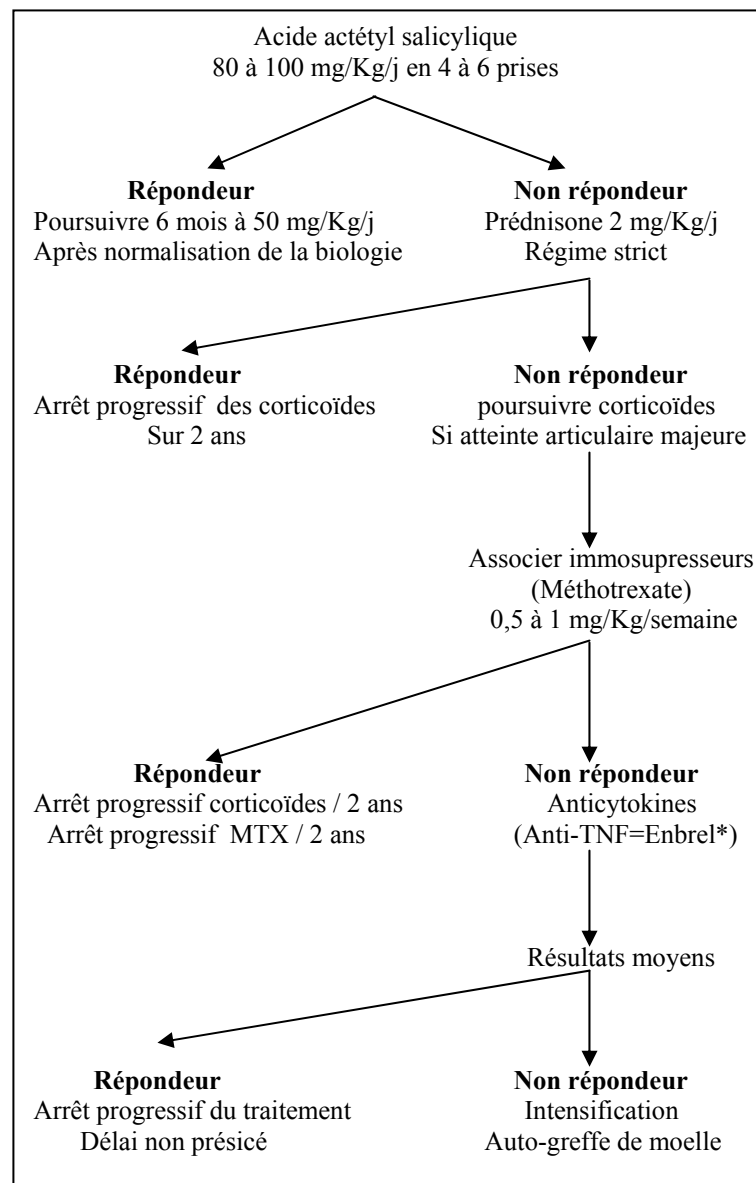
Acide actétyl salicylique
80 à 100 mg/Kg/j en 4 à 6 prises

**Répondeur**
Poursuivre 6 mois à 50 mg/Kg/j
Après normalisation de la biologie

**Non répondeur**
Prédnisone 2 mg/Kg/j
Régime strict

**Répondeur**
Arrêt progressif des corticoïdes
Sur 2 ans

**Non répondeur**
poursuivre corticoïdes
Si atteinte articulaire majeure

Associer immosupresseurs
(Méthotrexate)
0,5 à 1 mg/Kg/semaine

**Répondeur**
Arrêt progressif corticoïdes / 2 ans
Arrêt progressif MTX / 2 ans

**Non répondeur**
Anticytokines
(Anti-TNF=Enbrel*)

Résultats moyens

**Répondeur**
Arrêt progressif du traitement
Délai non présicé

**Non répondeur**
Intensification
Auto-greffe de moelle